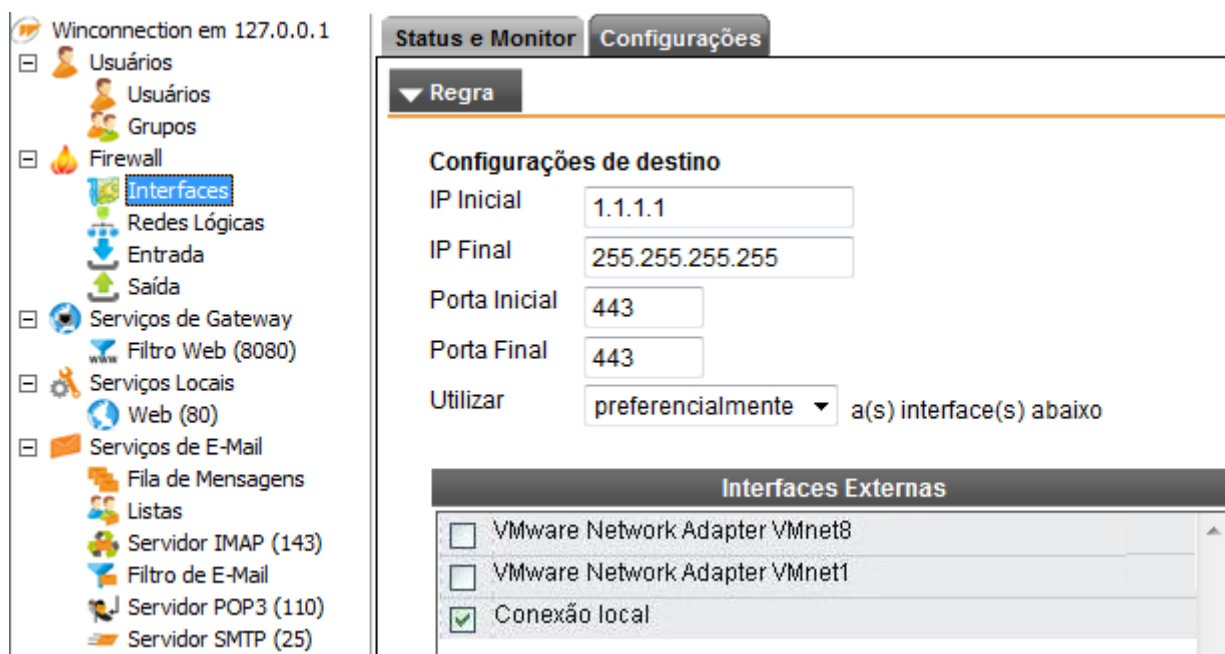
Winconnection em 127.0.0.1
Usuários
Usuários
Grupos
Firewall
Interfaces
Redes Lógicas
Entrada
Saída
Serviços de Gateway
Filtro Web (8080)
Serviços Locais
Web (80)
Serviços de E-Mail
Fila de Mensagens
Listas
Servidor IMAP (143)
Filtro de E-Mail
Servidor POP3 (110)
Servidor SMTP (25)

Status e Monitor
Configurações

Regra

Configurações de destino

IP Inicial 1.1.1.1
IP Final 255.255.255.255
Porta Inicial 443
Porta Final 443
Utilizar preferencialmente a(s) interface(s) abaixo

Interfaces Externas
VMware Network Adapter VMnet8
VMware Network Adapter VMnet1
Conexão local